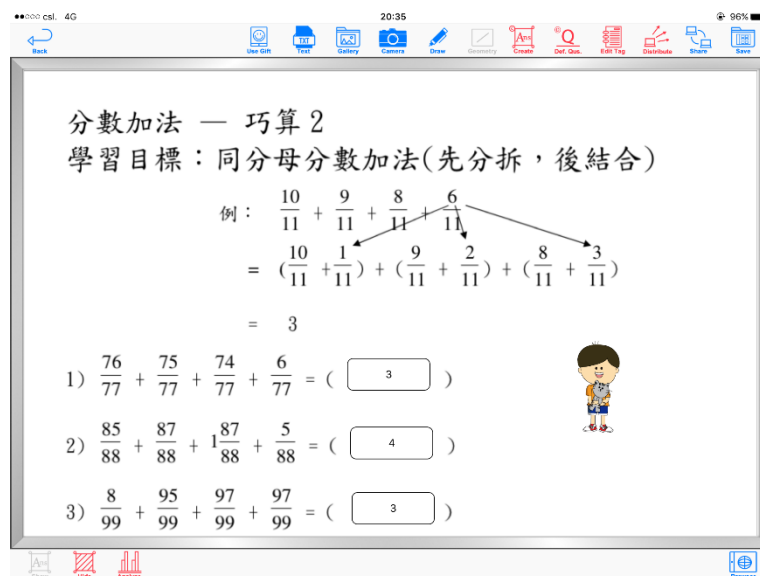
●●○○○ csl. 4G
20:35
96%

Back
Use Gift
Text
Gallery
Camera
Draw
Geometry
Create
Def. Que.
Edit Tag
Distribute
Share
Save

分數加法 — 巧算 2
學習目標：同分母分數加法(先分拆，後結合)

例： $\frac{10}{11} + \frac{9}{11} + \frac{8}{11} + \frac{6}{11}$

$= (\frac{10}{11} + \frac{1}{11}) + (\frac{9}{11} + \frac{2}{11}) + (\frac{8}{11} + \frac{3}{11})$

$= 3$

1） $\frac{76}{77} + \frac{75}{77} + \frac{74}{77} + \frac{6}{77} =$ （ 3 ）

2） $\frac{85}{88} + \frac{87}{88} + 1\frac{87}{88} + \frac{5}{88} =$ （ 4 ）

3） $\frac{8}{99} + \frac{95}{99} + \frac{97}{99} + \frac{97}{99} =$ （ 3 ）